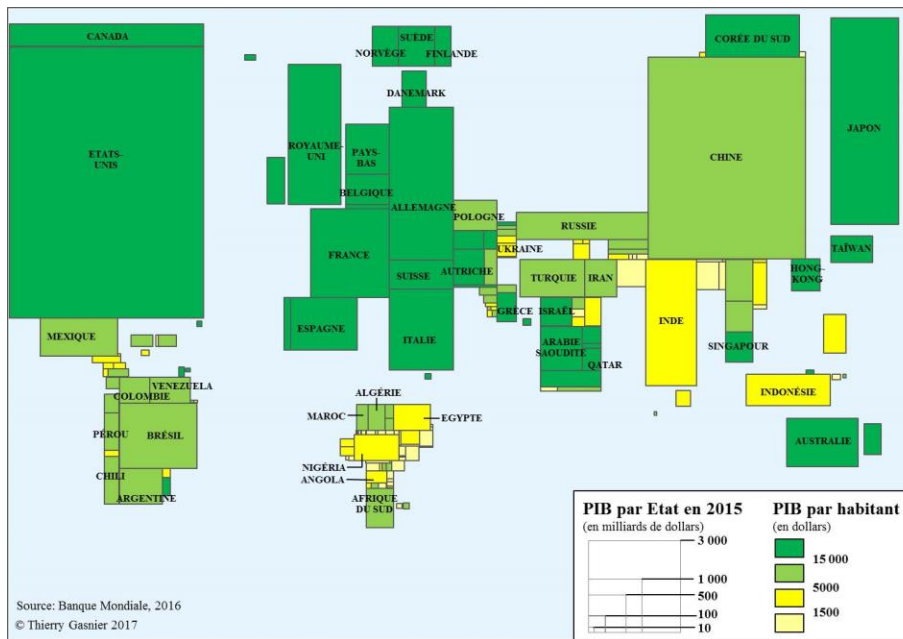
CANADA

SUÈDE
NORVÈGE
FINLANDE

CORÉE DU SUD

DANEMARK

ETATS-UNIS

ROYAUME-UNI

PAYS-BAS

BELGIQUE

ALLEMAGNE

CHINE

JAPON

POLOGNE

RUSSIE

FRANCE

UKRAINE

TAÏWAN

SUISSE

AUTRICHE

TURQUIE

IRAN

HONG-KONG

ESPAGNE

GRÈCE

ISRAËL

INDE

MEXIQUE

ITALIE

ARABIE SAOUDITE

SINGAPOUR

QATAR

VENEZUELA

COLOMBIE

ALGÉRIE

INDONÉSIE

MAROC

EGYPTE

PÉROU

BRÉSIL

AUSTRALIE

NIGÉRIA

CHILI

ANGOLA

ARGENTINE

AFRIQUE DU SUD

PIB par Etat en 2015
(en milliards de dollars)
3 000
1 000
500
100
10

PIB par habitant
(en dollars)
15 000
5000
1500

Source: Banque Mondiale, 2016
© Thierry Gasnier 2017